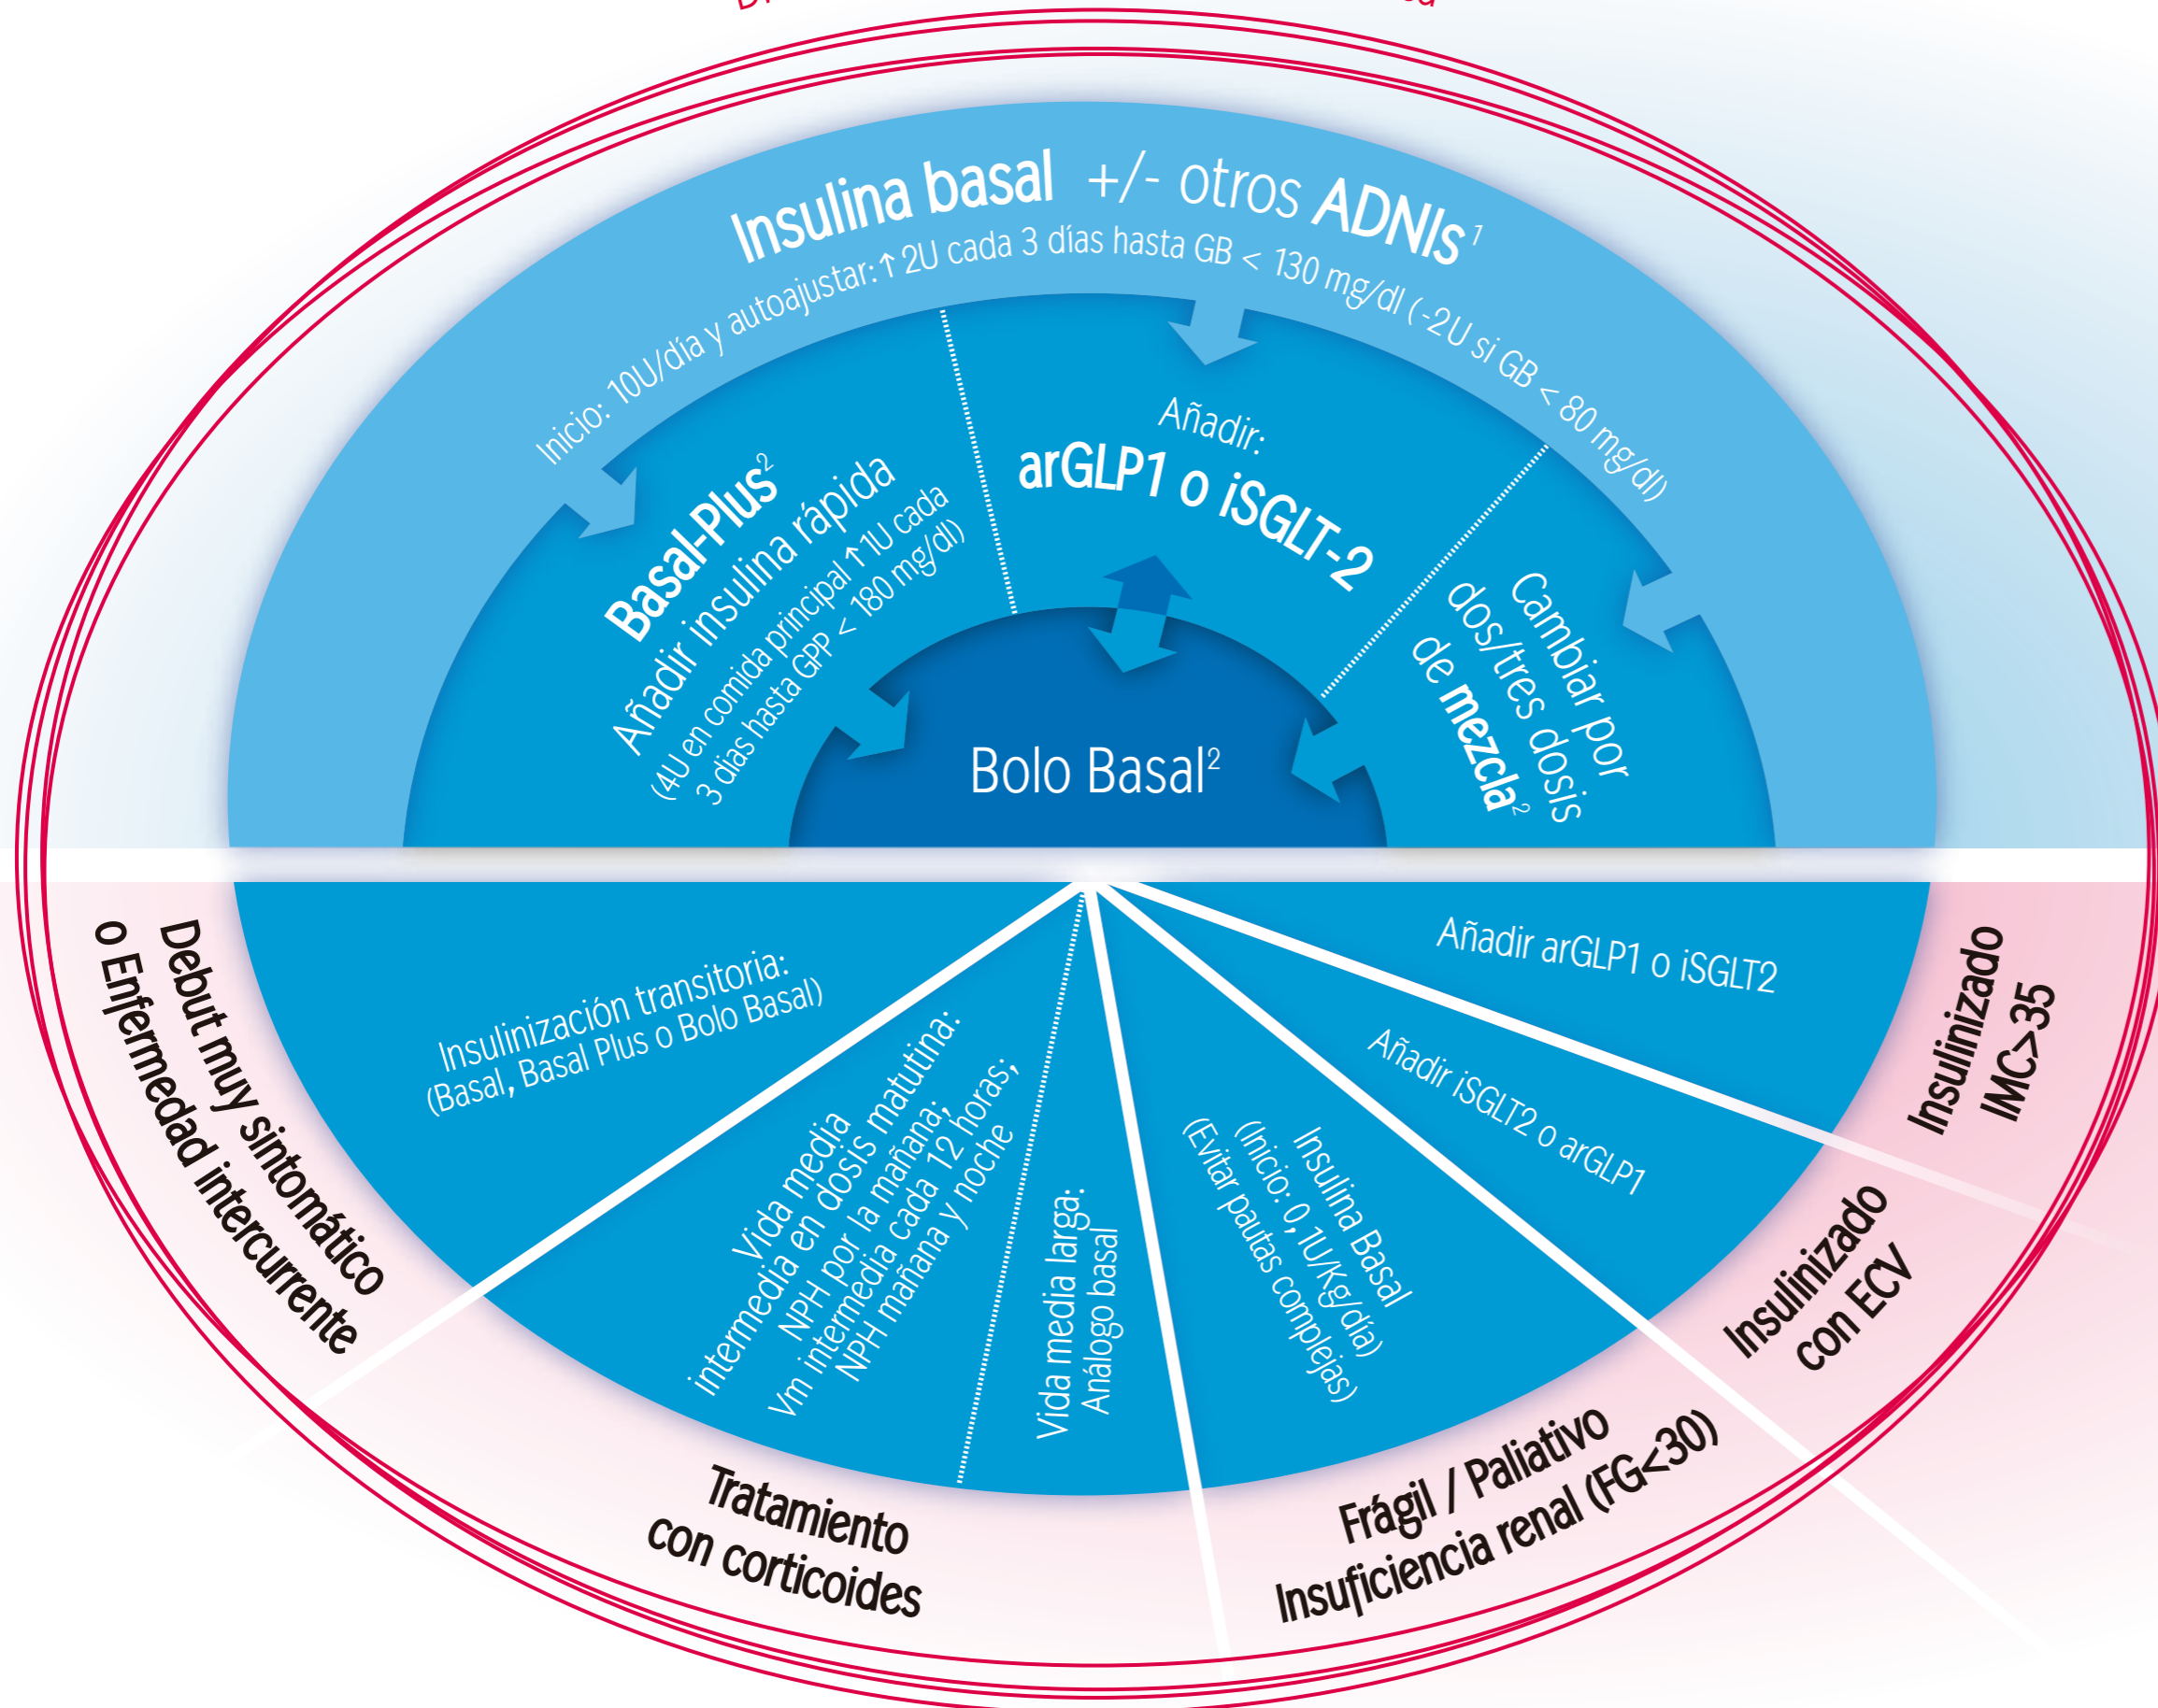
Insulina basal +/- otros ADNIs$^1$

Inicio: 10U/día y autoajustar: ↑ 2U cada 3 días hasta GB < 130 mg/dl (-2U si GB < 80 mg/dl)

Basal-Plus$^2$
Añadir insulina rápida
(4U en comida principal ↑ 1U cada 3 días hasta GPP < 180 mg/dl)

Añadir:
arGLP1 o iSGLT-2

Cambiar por dos/tres dosis de mezcla$^2$

Bolo Basal$^2$

Insulinización transitoria:
(Basal, Basal Plus o Bolo Basal)

Debut muy sintomático o Enfermedad intercurrente

Vida media intermedia en dosis matutina:
NPH por la mañana;
Vm intermedia cada 12 horas;
NPH mañana y noche

Vida media larga:
Análogo basal

Tratamiento con corticoides

Insulina Basal
(Inicio: 0,1U/Kg/día)
(Evitar pautas complejas)

Frágil / Paliativo
Insuficiencia renal (FG<30)

Añadir iSGLT2 o arGLP1

Insulinizado con ECV

Añadir arGLP1 o iSGLT2

Insulinizado
IMC>35